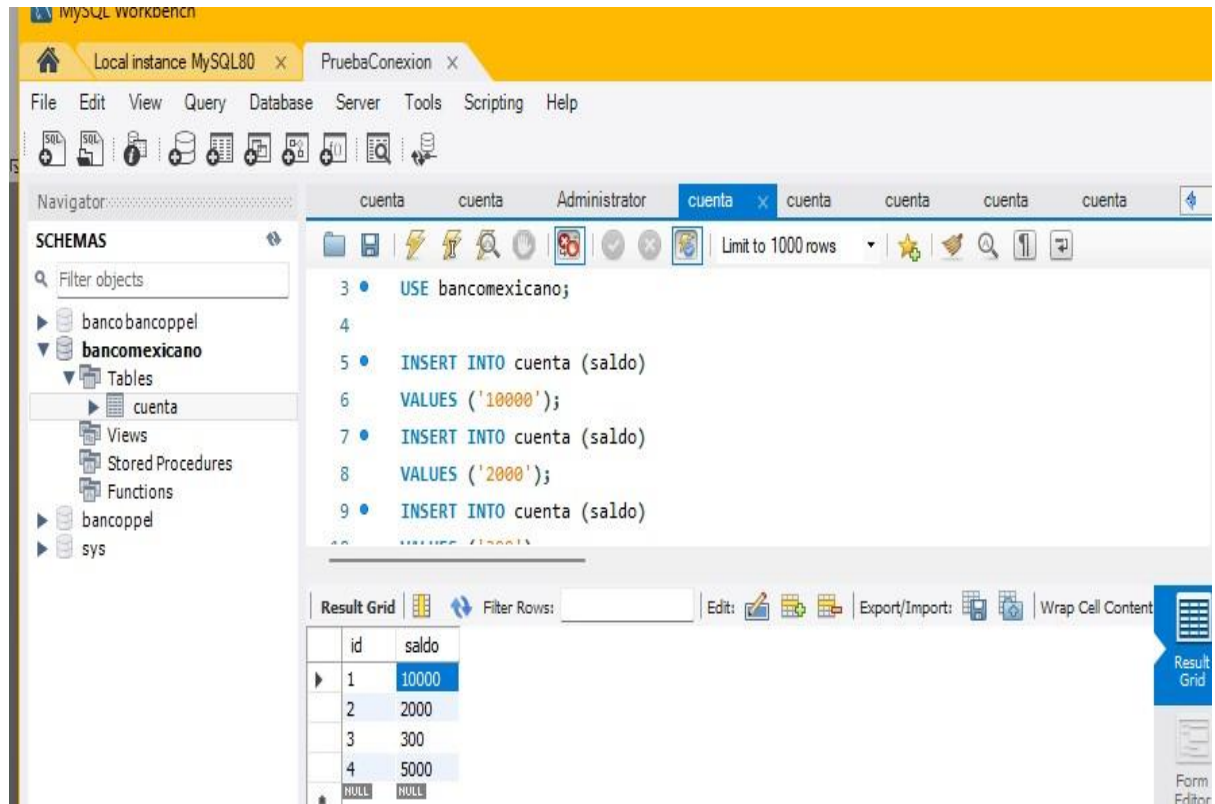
MySQL Workbench

Local instance MySQL80 ×
PruebaConexion ×

File Edit View Query Database Server Tools Scripting Help

Navigator
SCHEMAS
Filter objects
banco bancoppel
bancomexicano
Tables
cuenta
Views
Stored Procedures
Functions
bancoppel
sys

cuenta cuenta Administrator cuenta × cuenta cuenta cuenta cuenta

Limit to 1000 rows

3 USE bancomexicano;
4
5 INSERT INTO cuenta (saldo)
6 VALUES ('10000');
7 INSERT INTO cuenta (saldo)
8 VALUES ('2000');
9 INSERT INTO cuenta (saldo)
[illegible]

Result Grid Filter Rows: Edit: Export/Import: Wrap Cell Content

| id | saldo |
|---|---|
| 1 | 10000 |
| 2 | 2000 |
| 3 | 300 |
| 4 | 5000 |
| NULL | NULL |

Result Grid
Form Editor